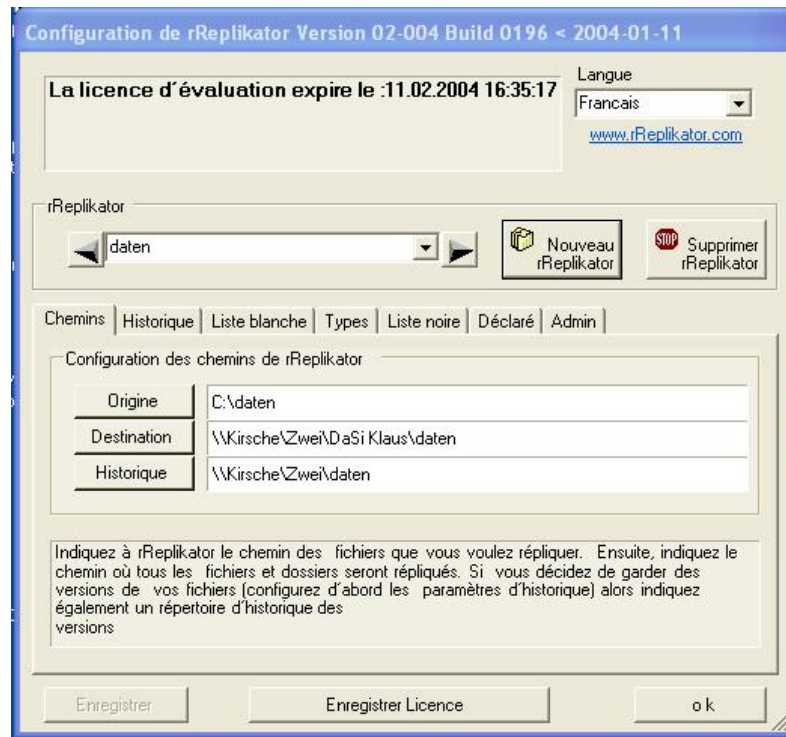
Configuration de rReplikator Version 02-004 Build 0196 < 2004-01-11

La licence d´évaluation expire le :11.02.2004 16:35:17

Langue
Francais
www.rReplikator.com

rReplikator
daten

Nouveau rReplikator

STOP
Supprimer rReplikator

Chemins | Historique | Liste blanche | Types | Liste noire | Déclaré | Admin

Configuration des chemins de rReplikator

Origine | C:\daten
Destination | \\Kirsche\Zwei\DaSi Klaus\daten
Historique | \\Kirsche\Zwei\daten

Indiquez à rReplikator le chemin des fichiers que vous voulez répliquer. Ensuite, indiquez le chemin où tous les fichiers et dossiers seront répliqués. Si vous décidez de garder des versions de vos fichiers (configurez d´abord les paramètres d'historique) alors indiquez également un répertoire d'historique des
versions

Enregistrer
Enregistrer Licence
o k